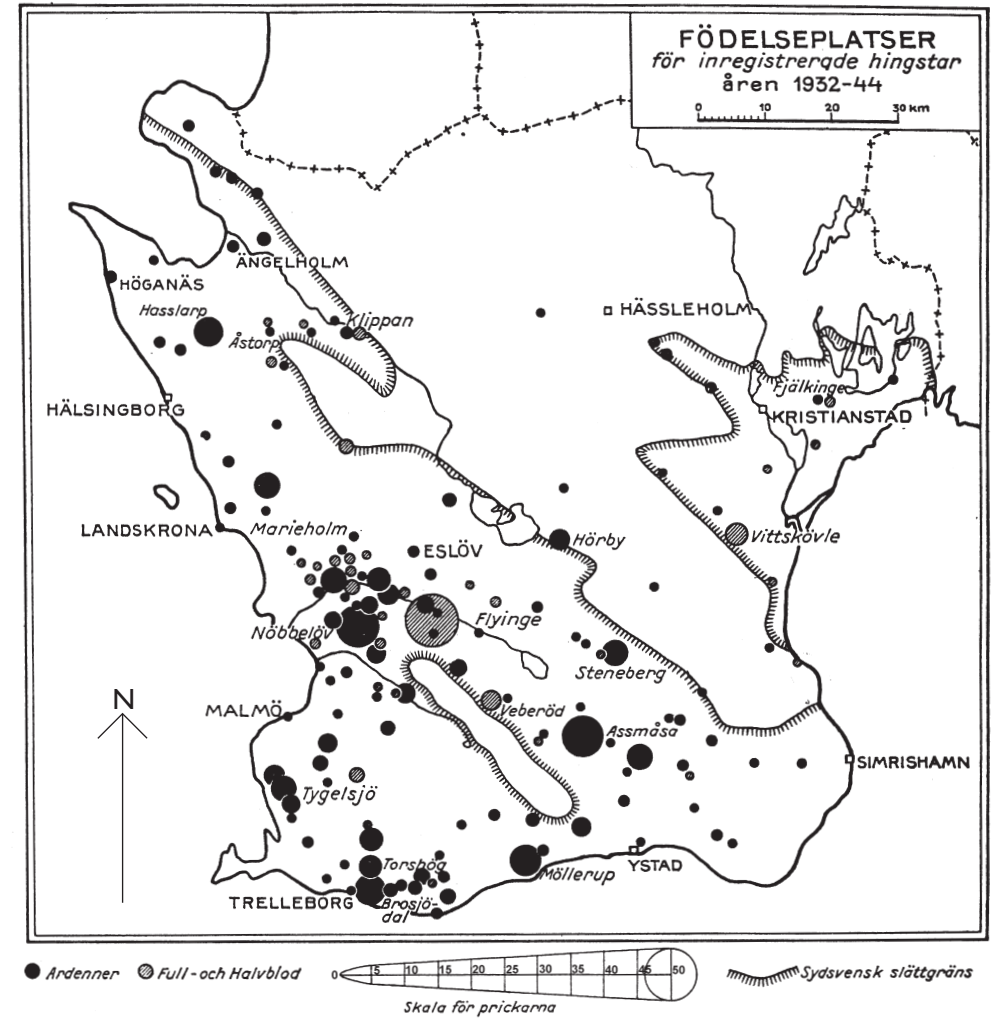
FÖDELSEPLATSER
för inregistrerade hingstar
åren 1932-44

0 10 20 30 km

ÄNGELHOLM
HÖGANÄS
Hasslarp
Åstorp
Klippan
HÄSSLEHOLM
Fjälkinge
KRISTIANSTAD
HÄLSINGBORG
LANDSKRONA
Marieholm
ESLÖV
Hörby
Vittskövle
Flyinge
Nöbbelöv
Steneberg
MALMÖ
Veberöd
Assmåsa
SIMRISHAMN
N
Tygelsjö
Torshög
Möllerup
YSTAD
TRELLEBORG
Brosjödal

Ardenner
Full- och Halvblod
0 5 10 15 20 25 30 35 40 45 50
Skala för prickarna
Sydsvensk slättgräns